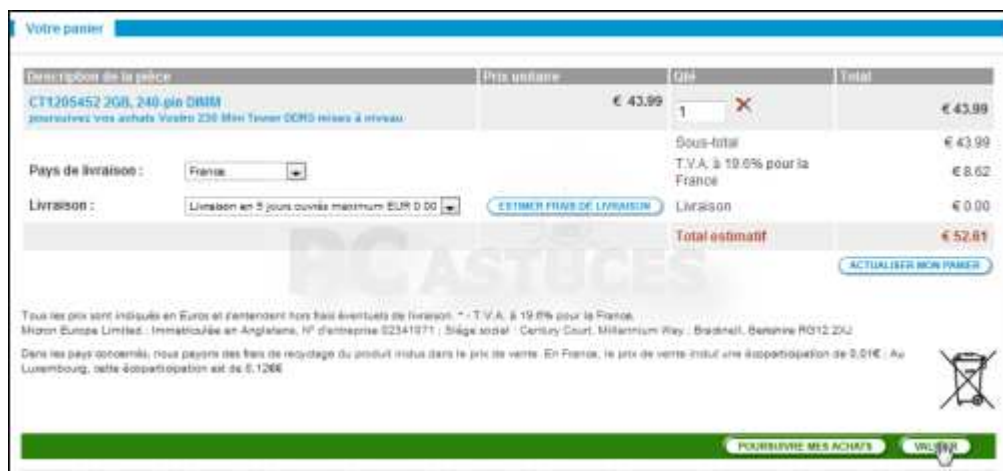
Votre panier

| Description de la pièce | Prix unitaire | Qté | Total |
|---|---|---|---|
| CT1205452 2GB, 240-pin DIMM poursuivez vos achats Vostro 230 Mini Tower DDR3 mises à niveau | € 43.99 | 1 ✕ | € 43.99 |

Pays de livraison : France

Livraison : Livraison en 5 jours ouvrés maximum EUR 0.00

ESTIMER FRAIS DE LIVRAISON

| | |
|---|---|
| Sous-total | € 43.99 |
| T.V.A. à 19.6% pour la France | € 8.62 |
| Livraison | € 0.00 |
| Total estimatif | € 52.61 |

ACTUALISER MON PANIER

PC ASTUCES

Tous les prix sont indiqués en Euros et s'entendent hors frais éventuels de livraison. * - T.V.A. à 19.6% pour la France.
Micron Europe Limited : Immatriculée en Angleterre, N° d'entreprise 02341071 ; Siège social : Century Court, Millennium Way , Bracknell, Berkshire RG12 2XJ

Dans les pays concernés, nous payons des frais de recyclage du produit inclus dans le prix de vente. En France, le prix de vente inclut une écoparticipation de 0,01€ ; Au Luxembourg, cette écoparticipation est de 0,126€

POURSUIVRE MES ACHATS VALIDER